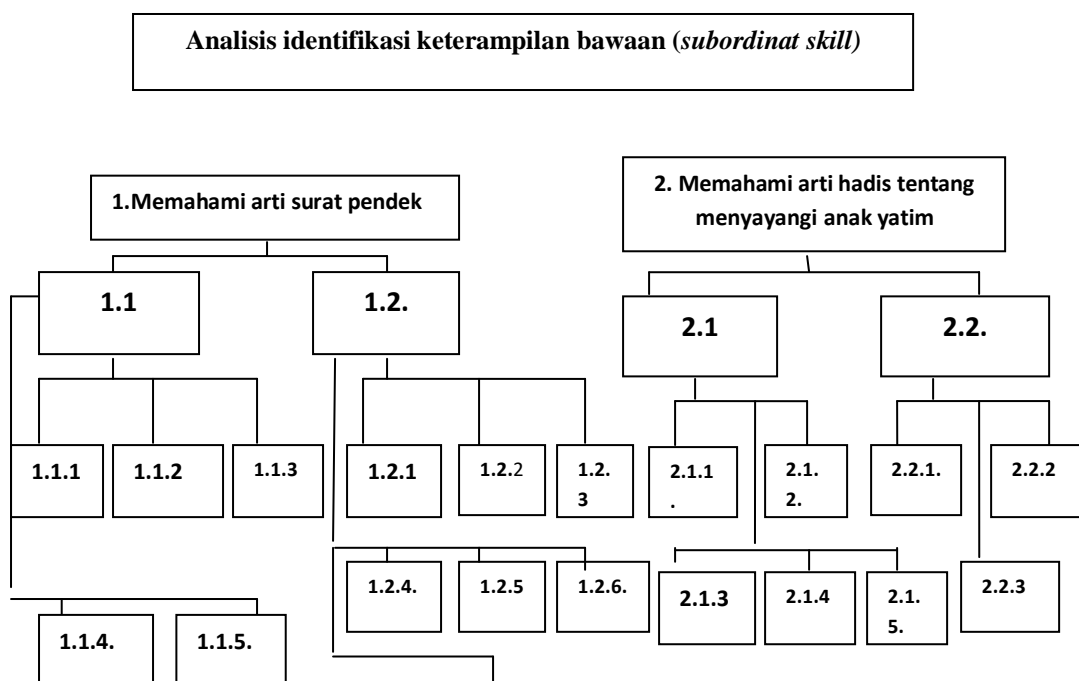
Analisis identifikasi keterampilan bawaan (*subordinat skill)*

1.Memahami arti surat pendek

2. Memahami arti hadis tentang menyayangi anak yatim

1.1

1.2.

2.1

2.2.

1.1.1

1.1.2

1.1.3

1.2.1

1.2.2

1.2. 3

2.1.1 .

2.1. 2.

2.2.1.

2.2.2

1.2.4.

1.2.5

1.2.6.

2.1.3

2.1.4

2.1. 5.

2.2.3

1.1.4.

1.1.5.